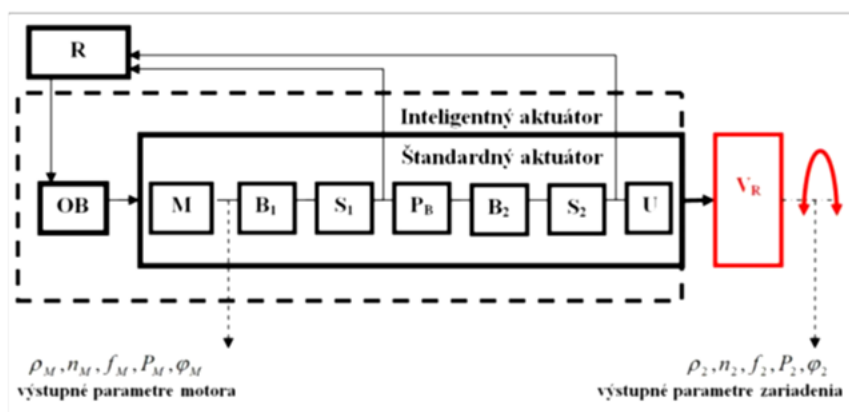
R

Inteligentný aktuátor

Štandardný aktuátor

OB

M

$B_1$

$S_1$

$P_B$

$B_2$

$S_2$

U

$V_R$

$\rho_M, n_M, f_M, P_M, \varphi_M$
výstupné parametre motora

$\rho_2, n_2, f_2, P_2, \varphi_2$
výstupné parametre zariadenia